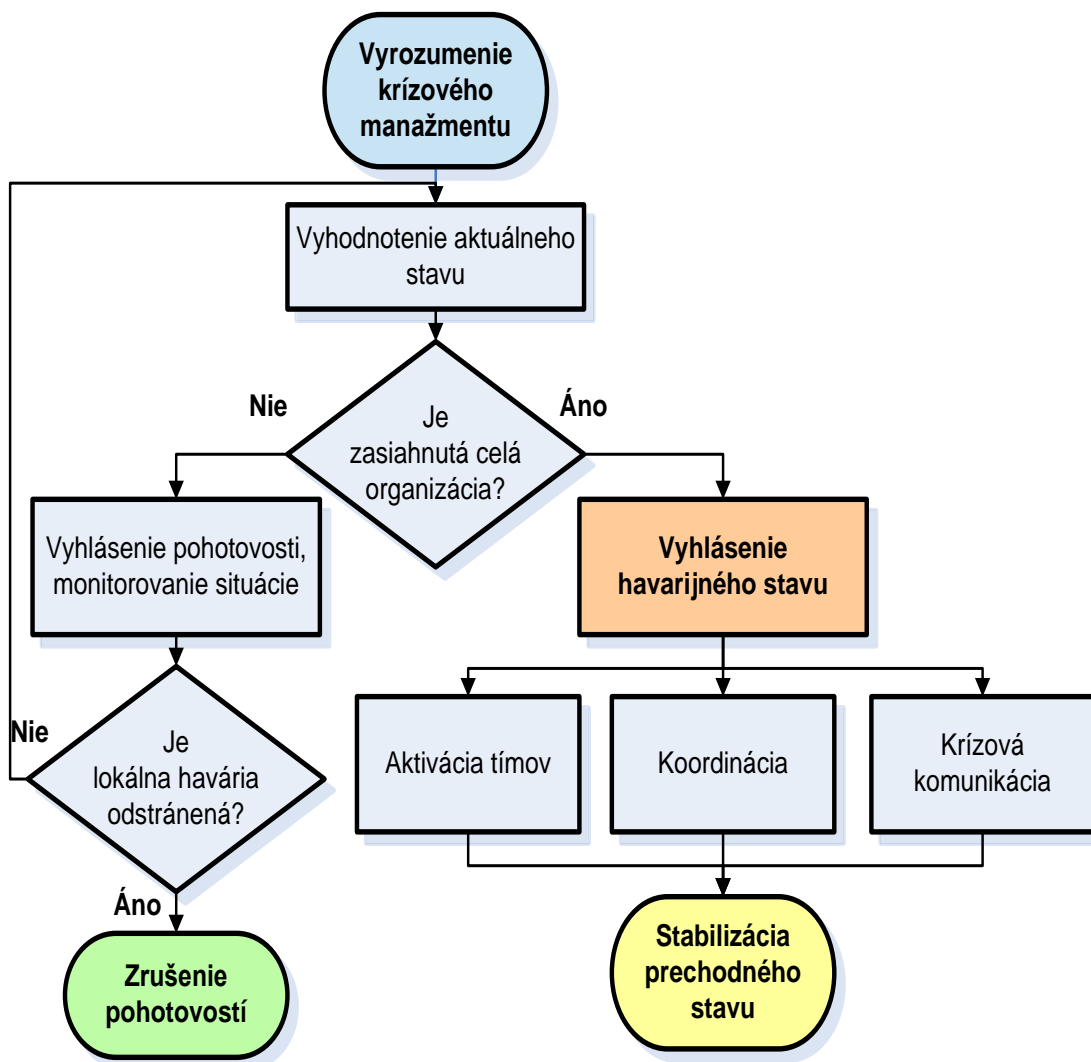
Vyrozumenie krízového manažmentu

Vyhodnotenie aktuálneho stavu

Nie

Je zasiahnutá celá organizácia?

Áno

Vyhlásenie pohotovosti, monitorovanie situácie

Vyhlásenie havarijného stavu

Nie

Je lokálna havária odstránená?

Aktivácia tímov

Koordinácia

Krízová komunikácia

Áno

Zrušenie pohotovostí

Stabilizácia prechodného stavu